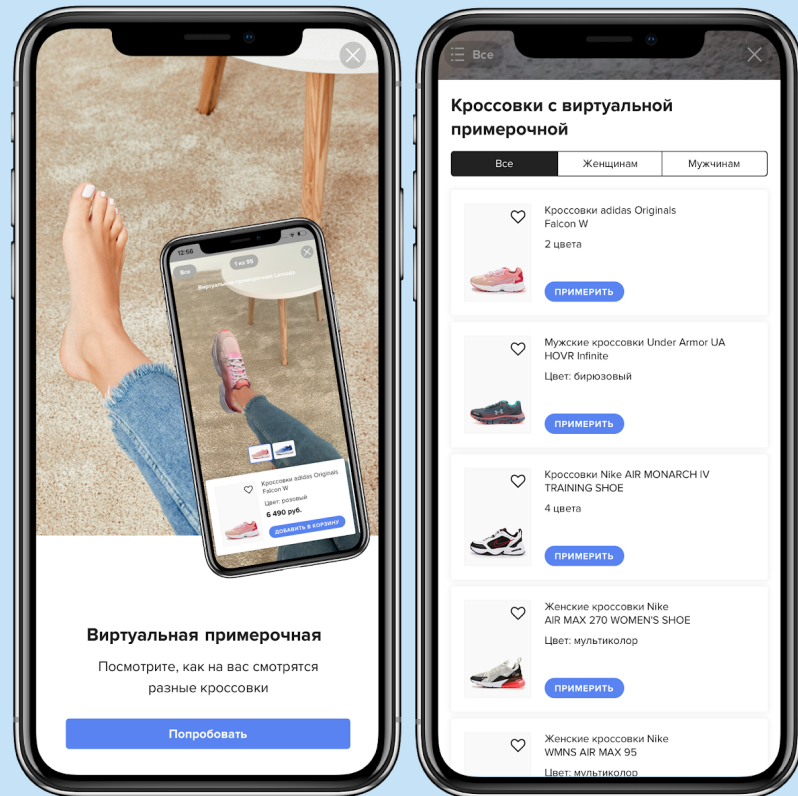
12:58
Все
1 из 95
Виртуальная примерочная Lamoda

Кроссовки adidas Originals Falcon W
Цвет: розовый
6 490 руб.
ДОБАВИТЬ В КОРЗИНУ

Виртуальная примерочная

Посмотрите, как на вас смотрятся разные кроссовки

Попробовать

Все

Кроссовки с виртуальной примерочной

| Все | Женщинам | Мужчинам |
|---|---|---|

Кроссовки adidas Originals Falcon W
2 цвета
ПРИМЕРИТЬ

Мужские кроссовки Under Armor UA HOVR Infinite
Цвет: бирюзовый
ПРИМЕРИТЬ

Кроссовки Nike AIR MONARCH IV TRAINING SHOE
4 цвета
ПРИМЕРИТЬ

Женские кроссовки Nike AIR MAX 270 WOMEN'S SHOE
Цвет: мультиколор
ПРИМЕРИТЬ

Женские кроссовки Nike WMNS AIR MAX 95
Цвет: мультиколор